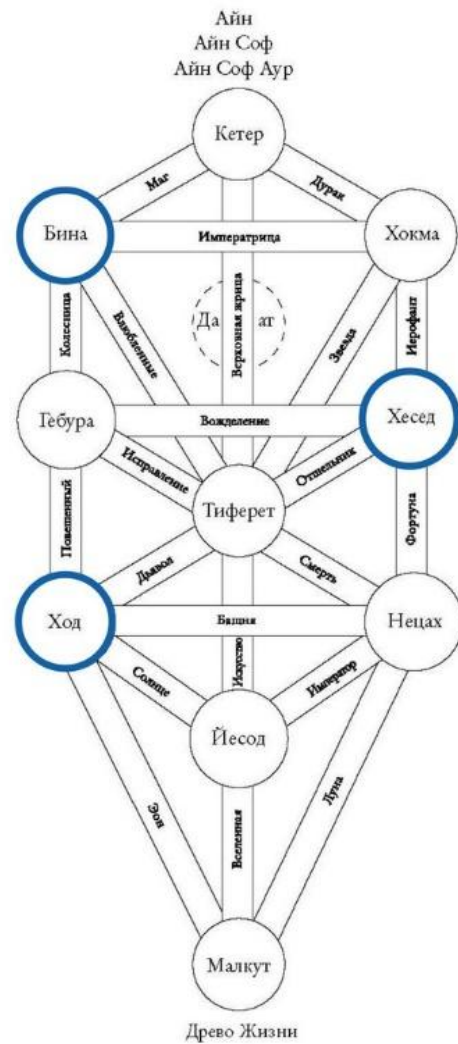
Айн
Айн Соф
Айн Соф Аур

Кетер

Маг

Дурак

Бина

Императрица

Хокма

Колесница

Влюбленные

Да ат

Верховная жрица

Звезда

Иерофант

Гебура

Вожделение

Хесед

Исправление

Тиферет

Отшельник

Повешенный

Фортуна

Дьявол

Смерть

Ход

Башня

Нецах

Солнце

Искусство

Император

Йесод

Эон

Вселенная

Луна

Малкут

Древо Жизни